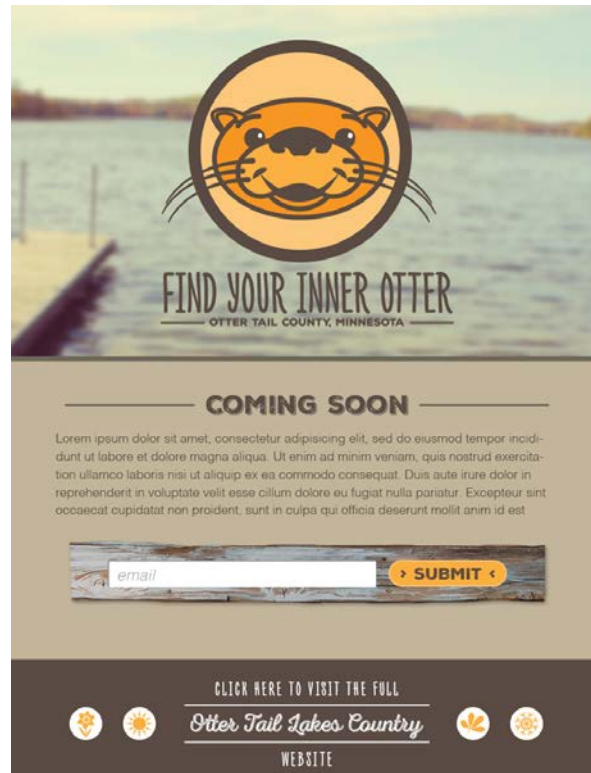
FIND YOUR INNER OTTER

OTTER TAIL COUNTY, MINNESOTA

COMING SOON

Lorem ipsum dolor sit amet, consectetur adipisicing elit, sed do eiusmod tempor incididunt ut labore et dolore magna aliqua. Ut enim ad minim veniam, quis nostrud exercitation ullamco laboris nisi ut aliquip ex ea commodo consequat. Duis aute irure dolor in reprehenderit in voluptate velit esse cillum dolore eu fugiat nulla pariatur. Excepteur sint occaecat cupidatat non proident, sunt in culpa qui officia deserunt mollit anim id est

email

› SUBMIT ‹

CLICK HERE TO VISIT THE FULL

Otter Tail Lakes Country

WEBSITE